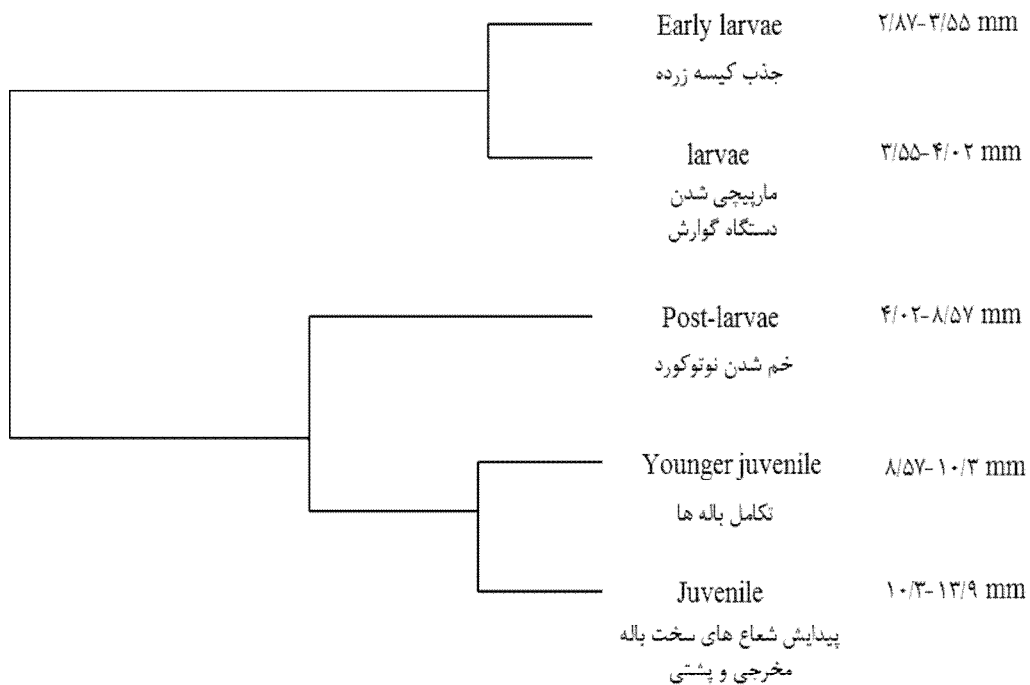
Early larvae
جذب کیسه زرده
۲/۸۷-۳/۵۵ mm

larvae
مارپیچی شدن دستگاه گوارش
۳/۵۵-۴/۰۲ mm

Post-larvae
خم شدن نوتوکورد
۴/۰۲-۸/۵۷ mm

Younger juvenile
تکامل باله ها
۸/۵۷-۱۰/۳ mm

Juvenile
پیدایش شعاع های سخت باله مخرجی و پشتی
۱۰/۳-۱۳/۹ mm